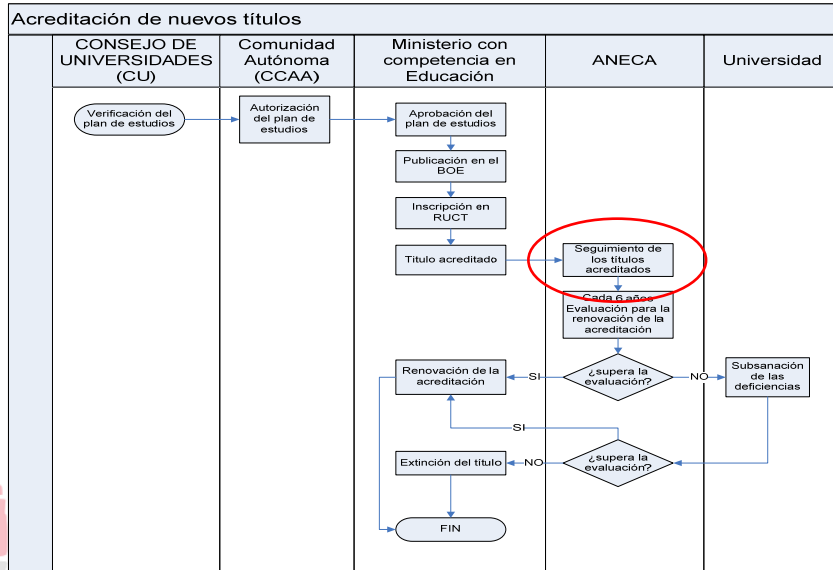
Acreditación de nuevos títulos

| CONSEJO DE UNIVERSIDADES (CU) | Comunidad Autónoma (CCAA) | Ministerio con competencia en Educación | ANECA | Universidad |
|---|---|---|---|---|

Verificación del plan de estudios

Autorización del plan de estudios

Aprobación del plan de estudios

Publicación en el BOE

Inscripción en RUCT

Título acreditado

Seguimiento de los títulos acreditados

Cada 6 años Evaluación para la renovación de la acreditación

¿supera la evaluación?

SI

NO

Renovación de la acreditación

Subsanación de las deficiencias

SI

¿supera la evaluación?

NO

Extinción del título

FIN